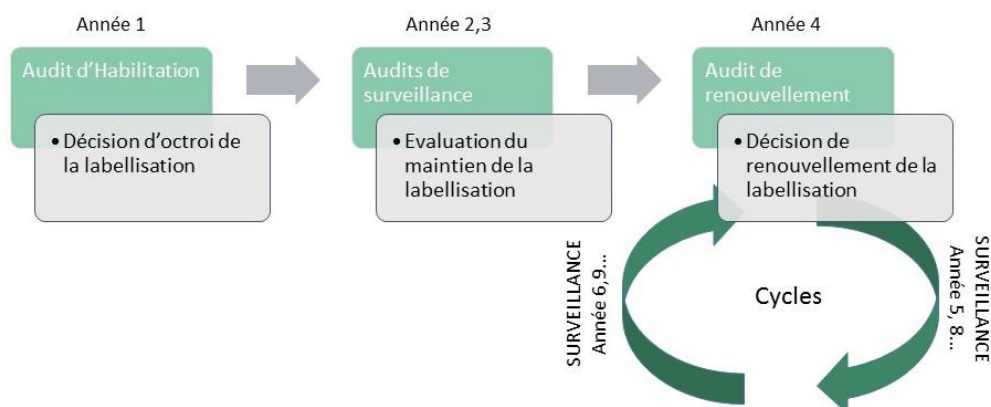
Année 1

Audit d'Habilitation

• Décision d'octroi de la labellisation

Année 2,3

Audits de surveillance

• Evaluation du maintien de la labellisation

Année 4

Audit de renouvellement

• Décision de renouvellement de la labellisation

SURVEILLANCE
Année 6,9...

Cycles

SURVEILLANCE
Année 5, 8...